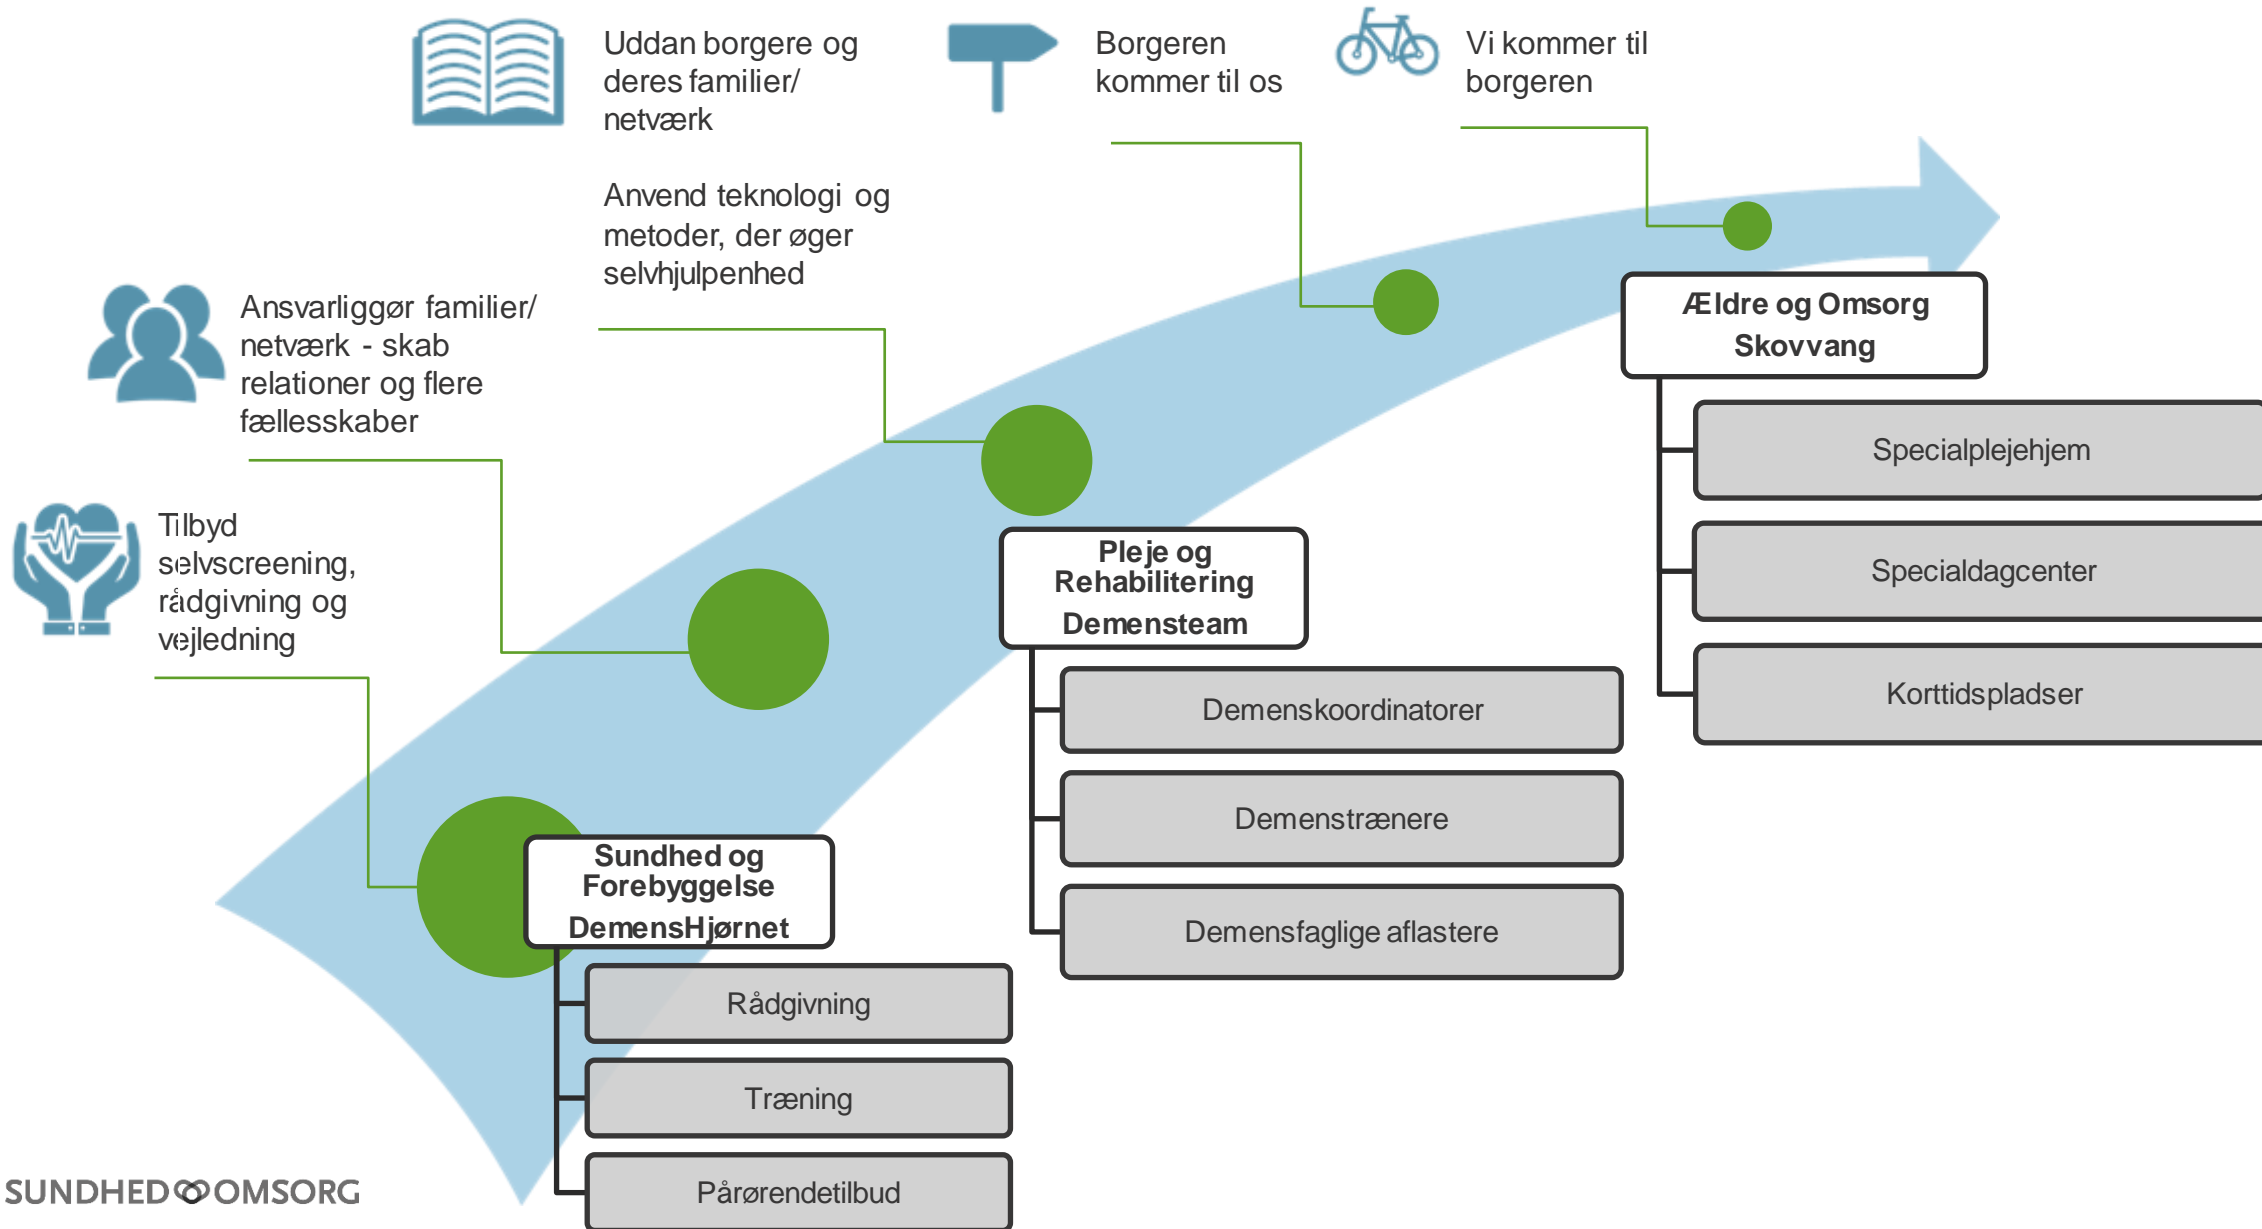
Uddan borgere og deres familier/ netværk

Borgeren kommer til os

Vi kommer til borgeren

Anvend teknologi og metoder, der øger selvhjulpenhed

Ansvarliggør familier/ netværk - skab relationer og flere fællesskaber

Tilbyd selvscreening, rådgivning og vejledning

Ældre og Omsorg
Skovvang

Specialplejehjem

Specialdagcenter

Korttidspladser

Pleje og Rehabilitering
Demensteam

Demenskoordinatorer

Demenstrænere

Demensfaglige aflastere

Sundhed og Forebyggelse
DemensHjørnet

Rådgivning

Træning

Pårørendetilbud

SUNDHED OMSORG